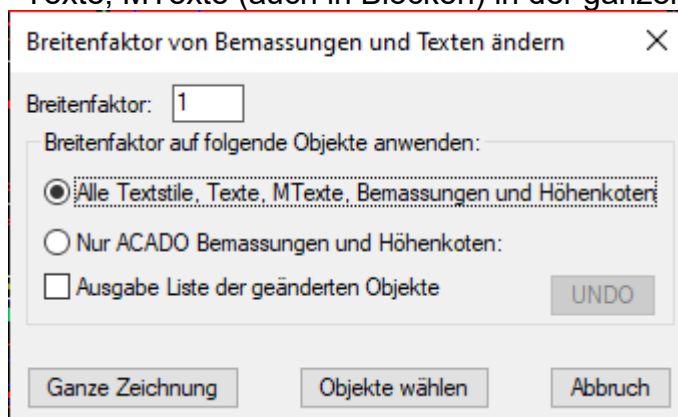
Texte, MTexte (auch in Blöcken) in der ganzen

Breitenfaktor von Bemassungen und Texten ändern ×

Breitenfaktor: 1

Breitenfaktor auf folgende Objekte anwenden:

Alle Textstile, Texte, MTexte, Bemassungen und Höhenkoten

Nur ACADO Bemassungen und Höhenkoten:

Ausgabe Liste der geänderten Objekte

UNDO

Ganze Zeichnung

Objekte wählen

Abbruch